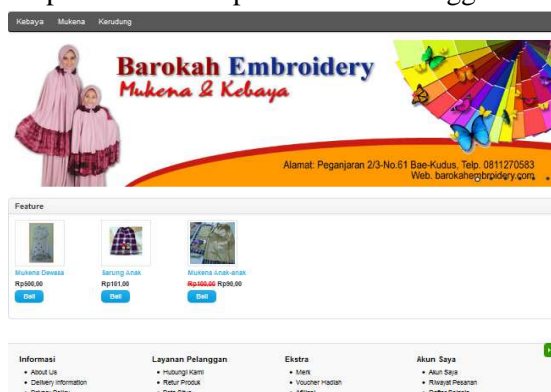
Kebaya Mukena Kerudung

Barokah Embroidery
Mukena & Kebaya

Alamat: Peganjaran 2/3-No.61 Bae-Kudus, Telp. 0811270583
Web. barokahembroidery.com

Feature

Mukena Dewasa
Rp500,00
Beli

Sarung Anak
Rp101,00
Beli

Mukena Anak-anak
Rp100,00 Rp90,00
Beli

Informasi
• About Us
• Delivery Information
• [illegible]

Layanan Pelanggan
• Hubungi Kami
• Retur Produk
• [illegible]

Ekstra
• Merk
• Voucher Hadiah
• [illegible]

Akun Saya
• Akun Saya
• Riwayat Pesanan
• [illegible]